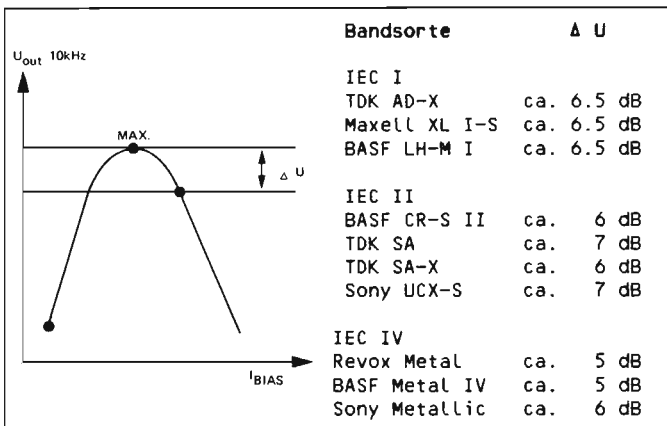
$U_{out}$ 10kHz

MAX.

$\Delta$ U

$I_{BIAS}$

| Bandsorte | | Δ U |
|---|---|---|
| IEC I | | |
| TDK AD-X | ca. | 6.5 dB |
| Maxell XL I-S | ca. | 6.5 dB |
| BASF LH-M I | ca. | 6.5 dB |
| IEC II | | |
| BASF CR-S II | ca. | 6 dB |
| TDK SA | ca. | 7 dB |
| TDK SA-X | ca. | 6 dB |
| Sony UCX-S | ca. | 7 dB |
| IEC IV | | |
| Revox Metal | ca. | 5 dB |
| BASF Metal IV | ca. | 5 dB |
| Sony Metallic | ca. | 6 dB |